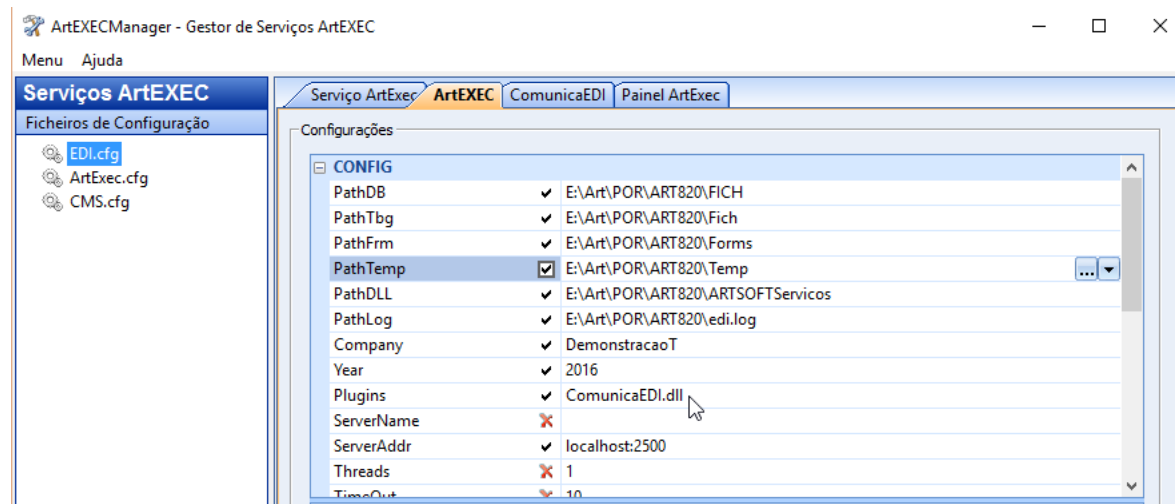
ArtEXECManager - Gestor de Serviços ArtEXEC

Menu Ajuda

Serviços ArtEXEC

Ficheiros de Configuração

EDI.cfg
ArtExec.cfg
CMS.cfg

Serviço ArtExec | ArtEXEC | ComunicaEDI | Painel ArtExec

Configurações

CONFIG

| | | |
|---|---|---|
| PathDB | ✔ | E:\Art\POR\ART820\FICH |
| PathTbg | ✔ | E:\Art\POR\ART820\Fich |
| PathFrm | ✔ | E:\Art\POR\ART820\Forms |
| PathTemp | ☑ | E:\Art\POR\ART820\Temp |
| PathDLL | ✔ | E:\Art\POR\ART820\ARTSOFTServicos |
| PathLog | ✔ | E:\Art\POR\ART820\edi.log |
| Company | ✔ | DemonstracaoT |
| Year | ✔ | 2016 |
| Plugins | ✔ | ComunicaEDI.dll |
| ServerName | ✘ | |
| ServerAddr | ✔ | localhost:2500 |
| Threads | ✘ | 1 |
| TimeOut | ✘ | 10 |

...